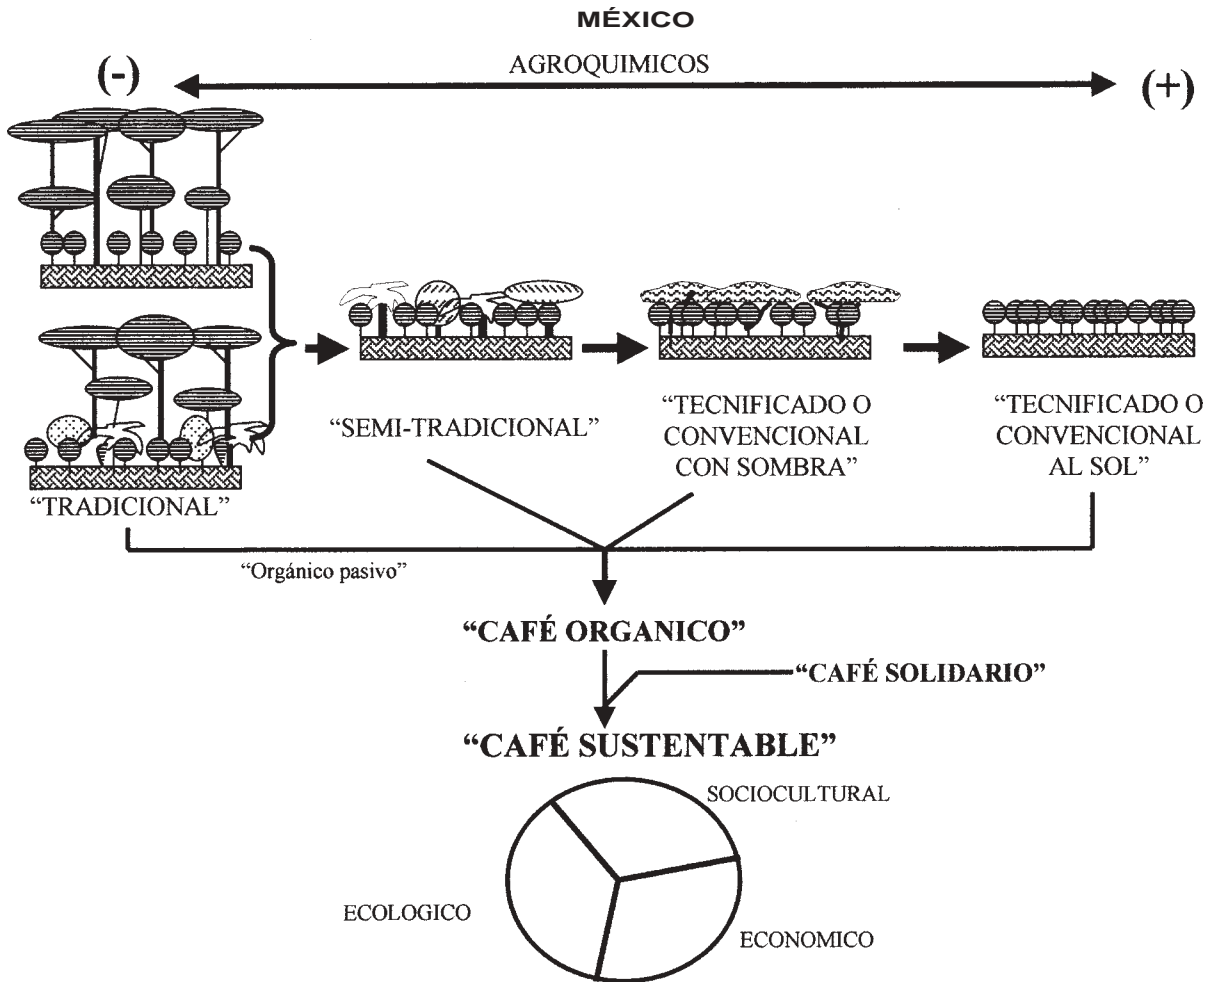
MÉXICO

(-) AGROQUIMICOS (+)

"SEMI-TRADICIONAL"

"TECNIFICADO O CONVENCIONAL CON SOMBRA"

"TECNIFICADO O CONVENCIONAL AL SOL"

"TRADICIONAL"

"Orgánico pasivo"

"CAFÉ ORGANICO"

"CAFÉ SOLIDARIO"

"CAFÉ SUSTENTABLE"

SOCIOCULTURAL

ECOLOGICO

ECONOMICO